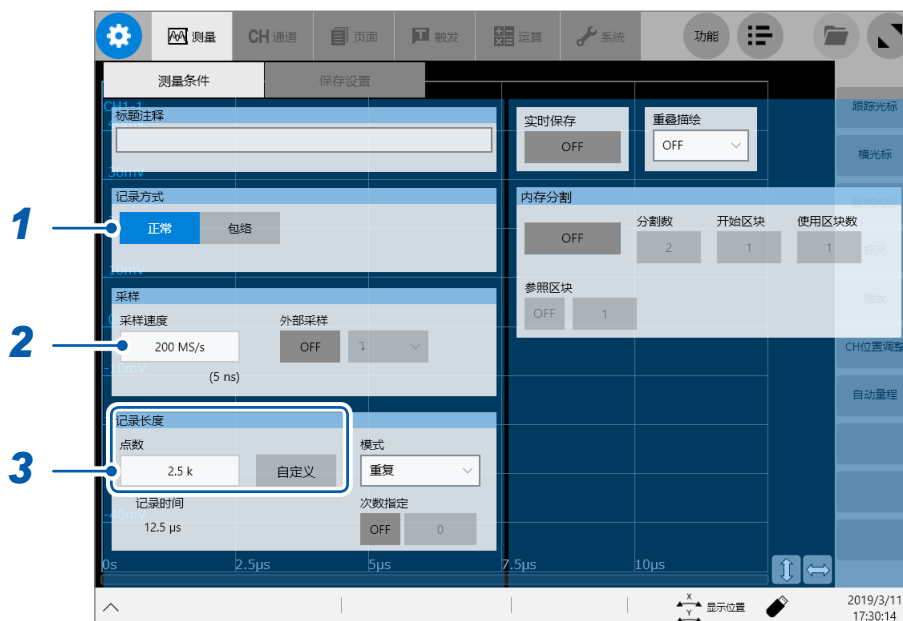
测量 CH 通道 页面 触发 运算 系统 功能

测量条件 保存设置

CH1-1

标题注释

30mV

记录方式

1

正常 包络

10mV

采样

2

采样速度 外部采样

200 MS/s OFF

-10mV

(5 ns)

记录长度

3

点数 模式

2.5 k 自定义 重复

记录时间 次数指定

-40mV

12.5 μs OFF 0

实时保存 重叠描绘

OFF OFF

内存分割

分割数 开始区块 使用区块数

OFF 2 1 1

参照区块

OFF 1

跟踪光标

横光标

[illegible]

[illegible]

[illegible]

CH位置调整

自动量程

0s 2.5μs 5μs 7.5μs 10μs

显示位置

2019/3/11 17:30:14